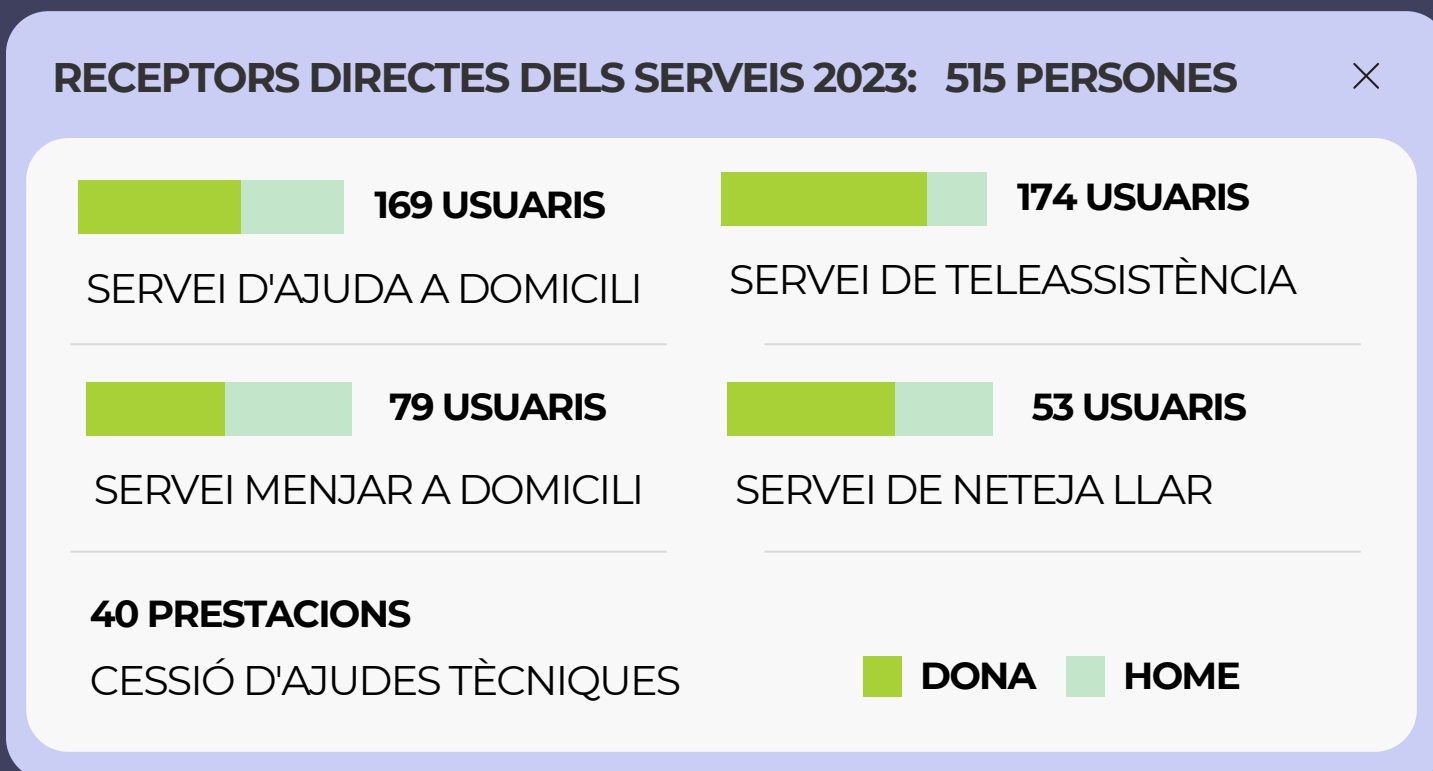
RECEPTORS DIRECTES DELS SERVEIS 2023: 515 PERSONES

×

169 USUARIS

SERVEI D'AJUDA A DOMICILI

174 USUARIS

SERVEI DE TELEASSISTÈNCIA

79 USUARIS

SERVEI MENJAR A DOMICILI

53 USUARIS

SERVEI DE NETEJA LLAR

40 PRESTACIONS

CESSIÓ D'AJUDES TÈCNIQUES

DONA HOME